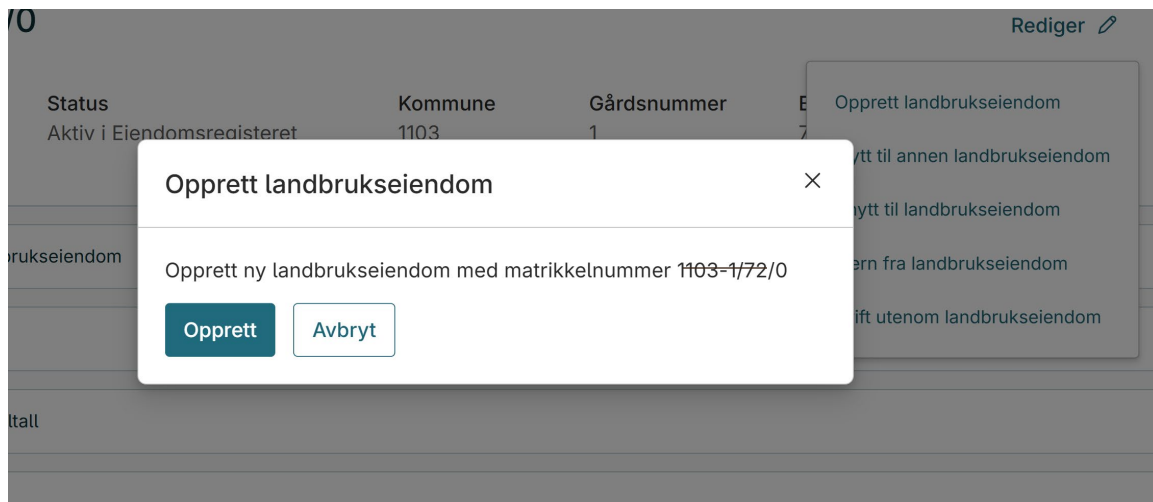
/0

Rediger

Status
Aktiv i Eiendomsregisteret

Kommune
1103

Gårdsnummer
1

Opprett landbrukseiendom
ytt til annen landbrukseiendom
ytt til landbrukseiendom
ern fra landbrukseiendom
ift utenom landbrukseiendom

rukseiendom

ltall

Opprett landbrukseiendom

×

Opprett ny landbrukseiendom med matrikkelnummer ~~1103-1/72~~/0

Opprett

Avbryt